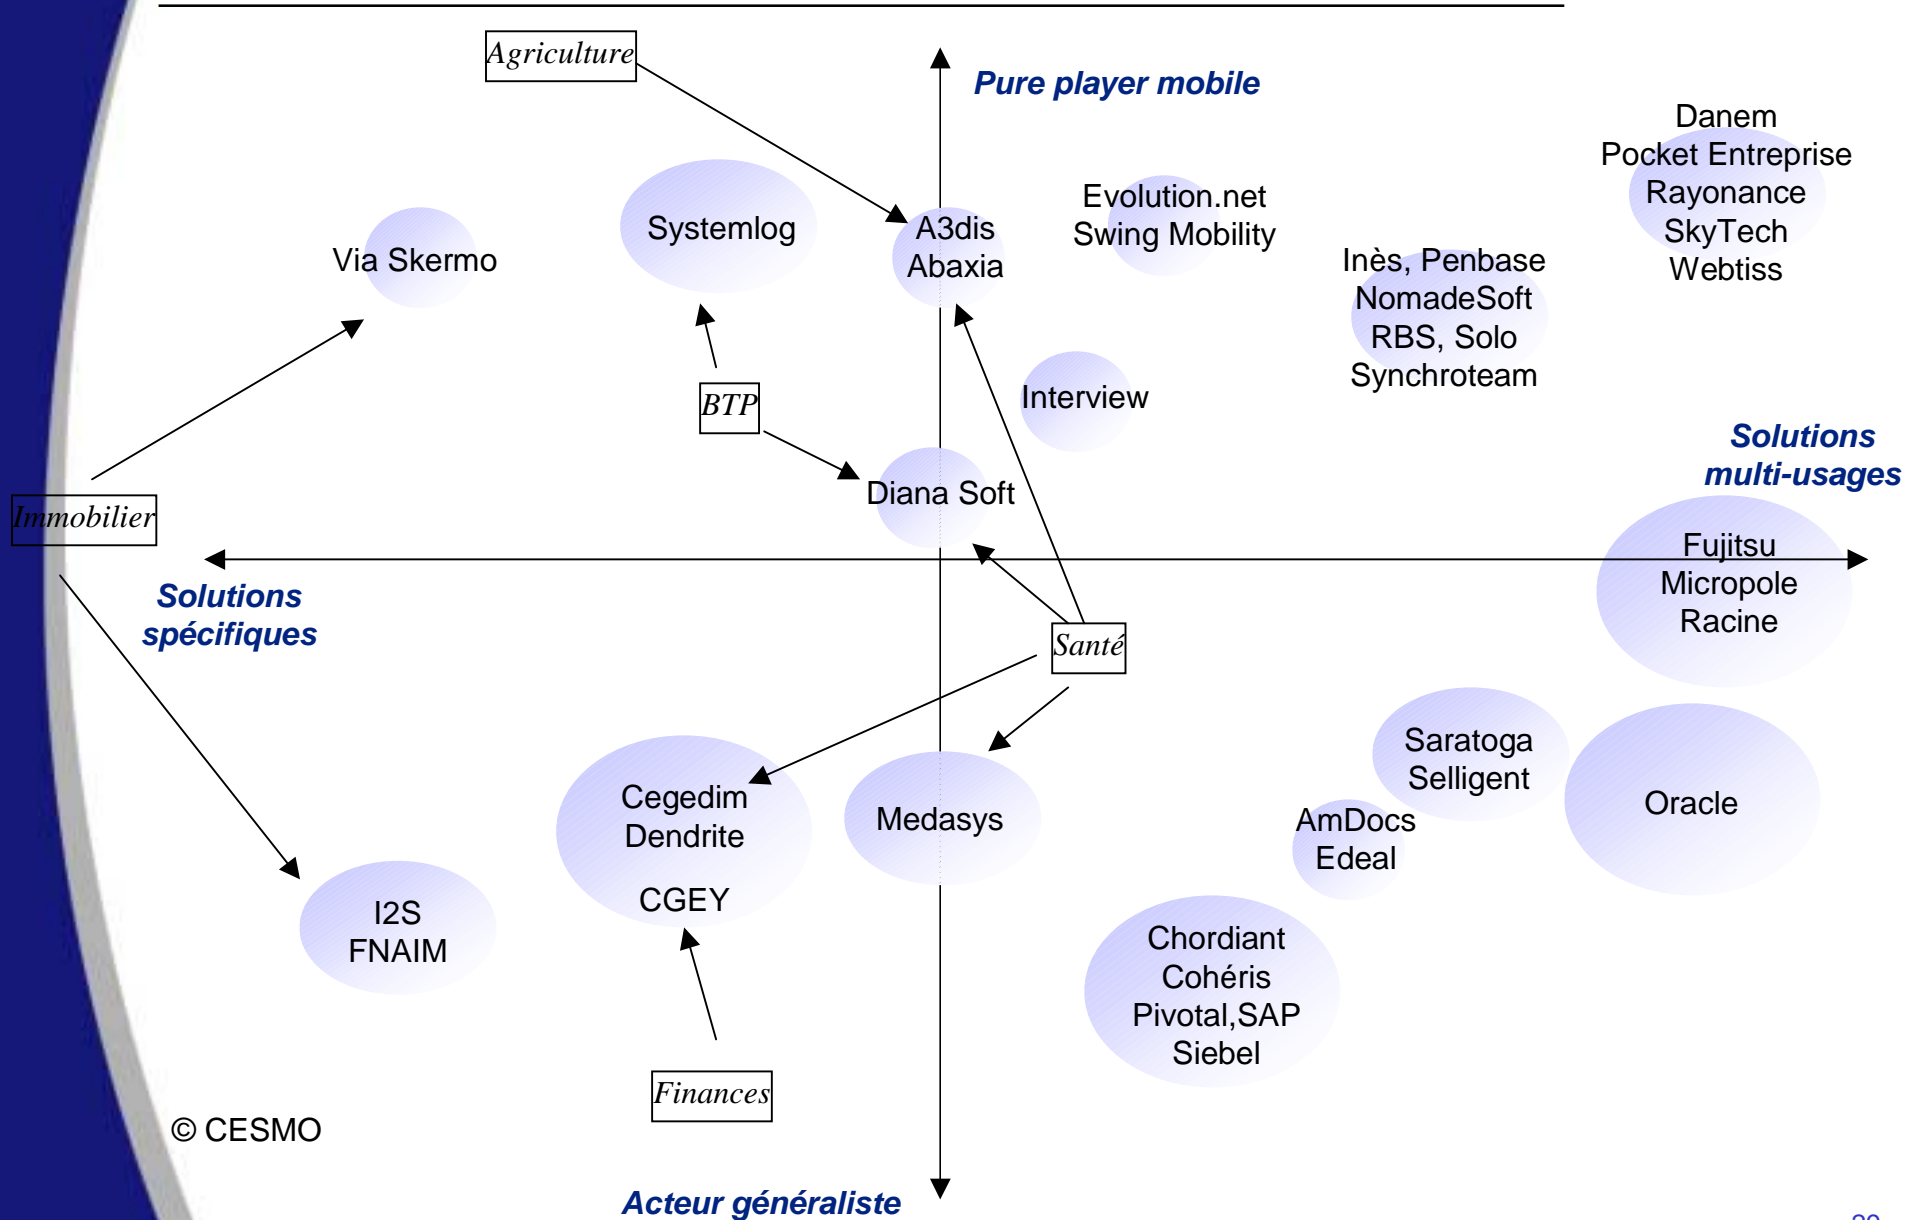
Agriculture

Pure player mobile

Danem
Pocket Entreprise
Rayonance
SkyTech
Webtiss

Systemlog

Via Skermo

A3dis
Abaxia

Evolution.net
Swing Mobility

Inès, Penbase
NomadeSoft
RBS, Solo
Synchroteam

Interview

BTP

Solutions multi-usages

Diana Soft

Immobilier

Fujitsu
Micropole
Racine

Solutions spécifiques

Santé

Saratoga
Selligent

Oracle

Cegedim
Dendrite

CGEY

Medasys

AmDocs
Edeal

I2S
FNAIM

Chordiant
Cohéris
Pivotal,SAP
Siebel

Finances

© CESMO

Acteur généraliste

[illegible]